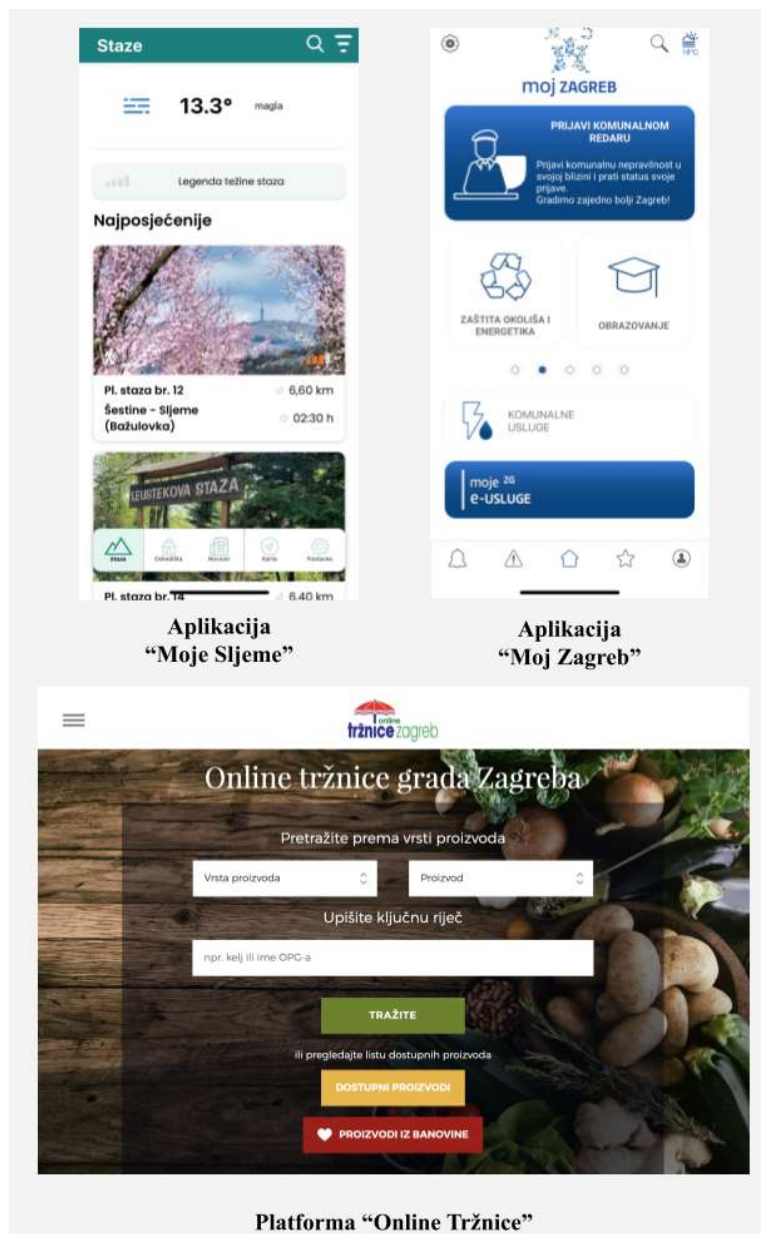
Staze

13.3° magla

Legenda težine staza

Najposjećenije

Pl. staza br. 12 6,60 km
Šestine - Sljeme (Bažulovka) 02:30 h

LEUSTEKOVA STAZA

Staze Odredišta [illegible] Karta Postavke

Pl. staza br. 14 6,40 km

Aplikacija
"Moje Sljeme"

moj ZAGREB

PRIJAVI KOMUNALNOM REDARU

Prijavi komunalnu nepravilnost u svojoj blizini i prati status svoje prijave.
Gradimo zajedno bolji Zagreb!

ZAŠTITA OKOLIŠA I ENERGETIKA

OBRAZOVANJE

KOMUNALNE USLUGE

moje ZG
e-USLUGE

Aplikacija
"Moj Zagreb"

online tržnice zagreb

Online tržnice grada Zagreba

Pretražite prema vrsti proizvoda

Vrsta proizvoda

Proizvod

Upišite ključnu riječ

npr. kelj ili ime OPG-a

TRAŽITE

ili pregledajte listu dostupnih proizvoda

DOSTUPNI PROIZVODI

PROIZVODI IZ BANOVINE

Platforma "Online Tržnice"